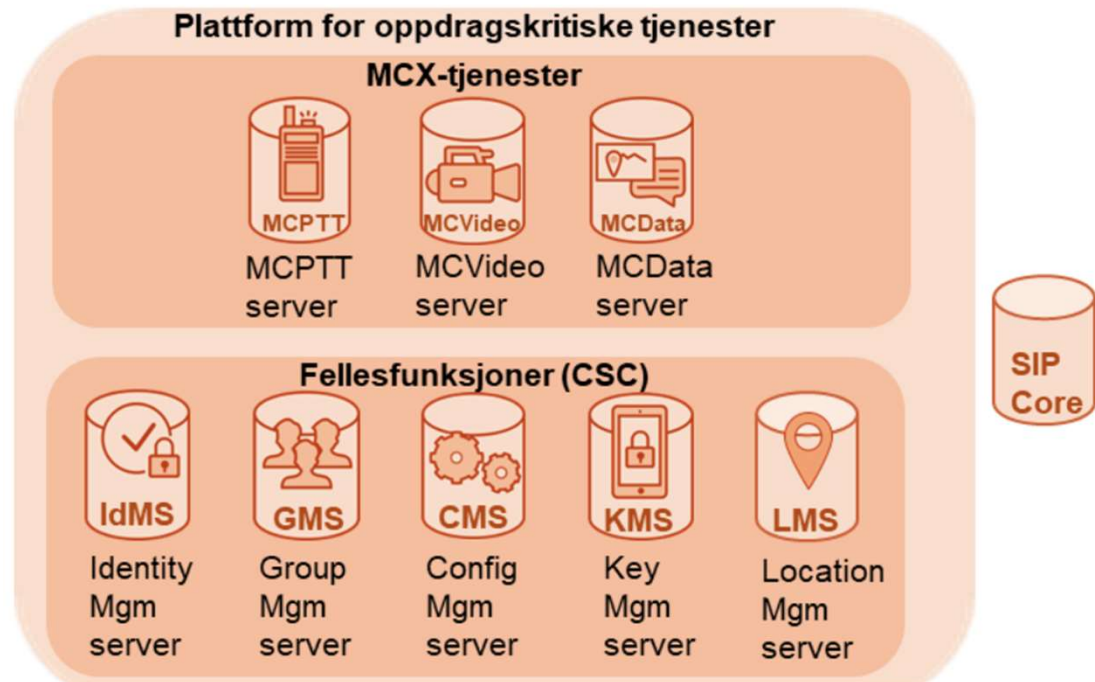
Plattform for oppdragskritiske tjenester

MCX-tjenester

MCPTT
MCPTT server

MCVideo
MCVideo server

MCData
MCData server

SIP Core

Fellesfunksjoner (CSC)

IdMS
Identity Mgm server

GMS
Group Mgm server

CMS
Config Mgm server

KMS
Key Mgm server

LMS
Location Mgm server